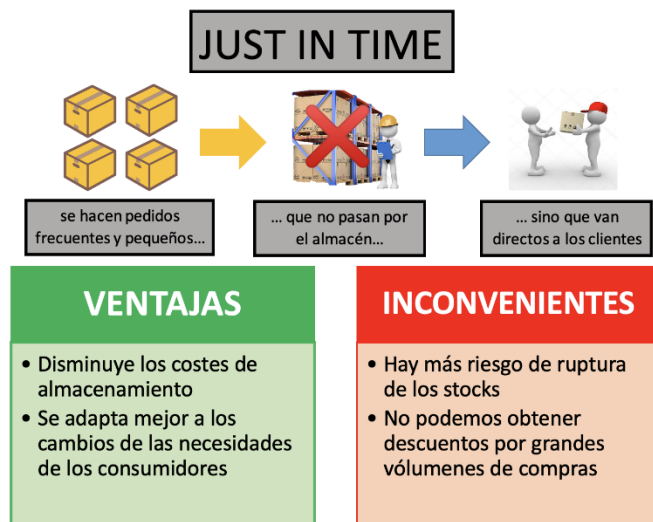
JUST IN TIME

se hacen pedidos frecuentes y pequeños…

… que no pasan por el almacén…

… sino que van directos a los clientes

VENTAJAS

- Disminuye los costes de almacenamiento
- Se adapta mejor a los cambios de las necesidades de los consumidores

INCONVENIENTES

- Hay más riesgo de ruptura de los stocks
- No podemos obtener descuentos por grandes volúmenes de compras